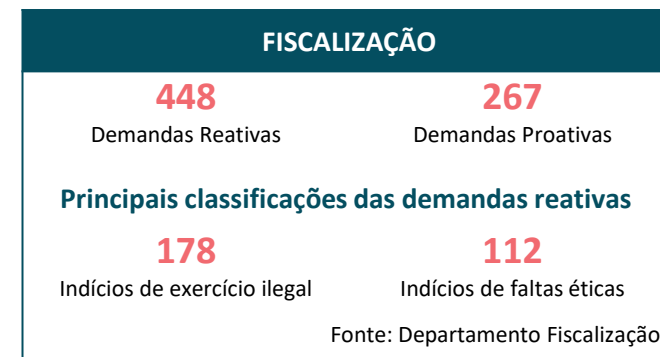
FISCALIZAÇÃO

448
Demandas Reativas

267
Demandas Proativas

Principais classificações das demandas reativas

178
Indícios de exercício ilegal

112
Indícios de faltas éticas

Fonte: Departamento Fiscalização